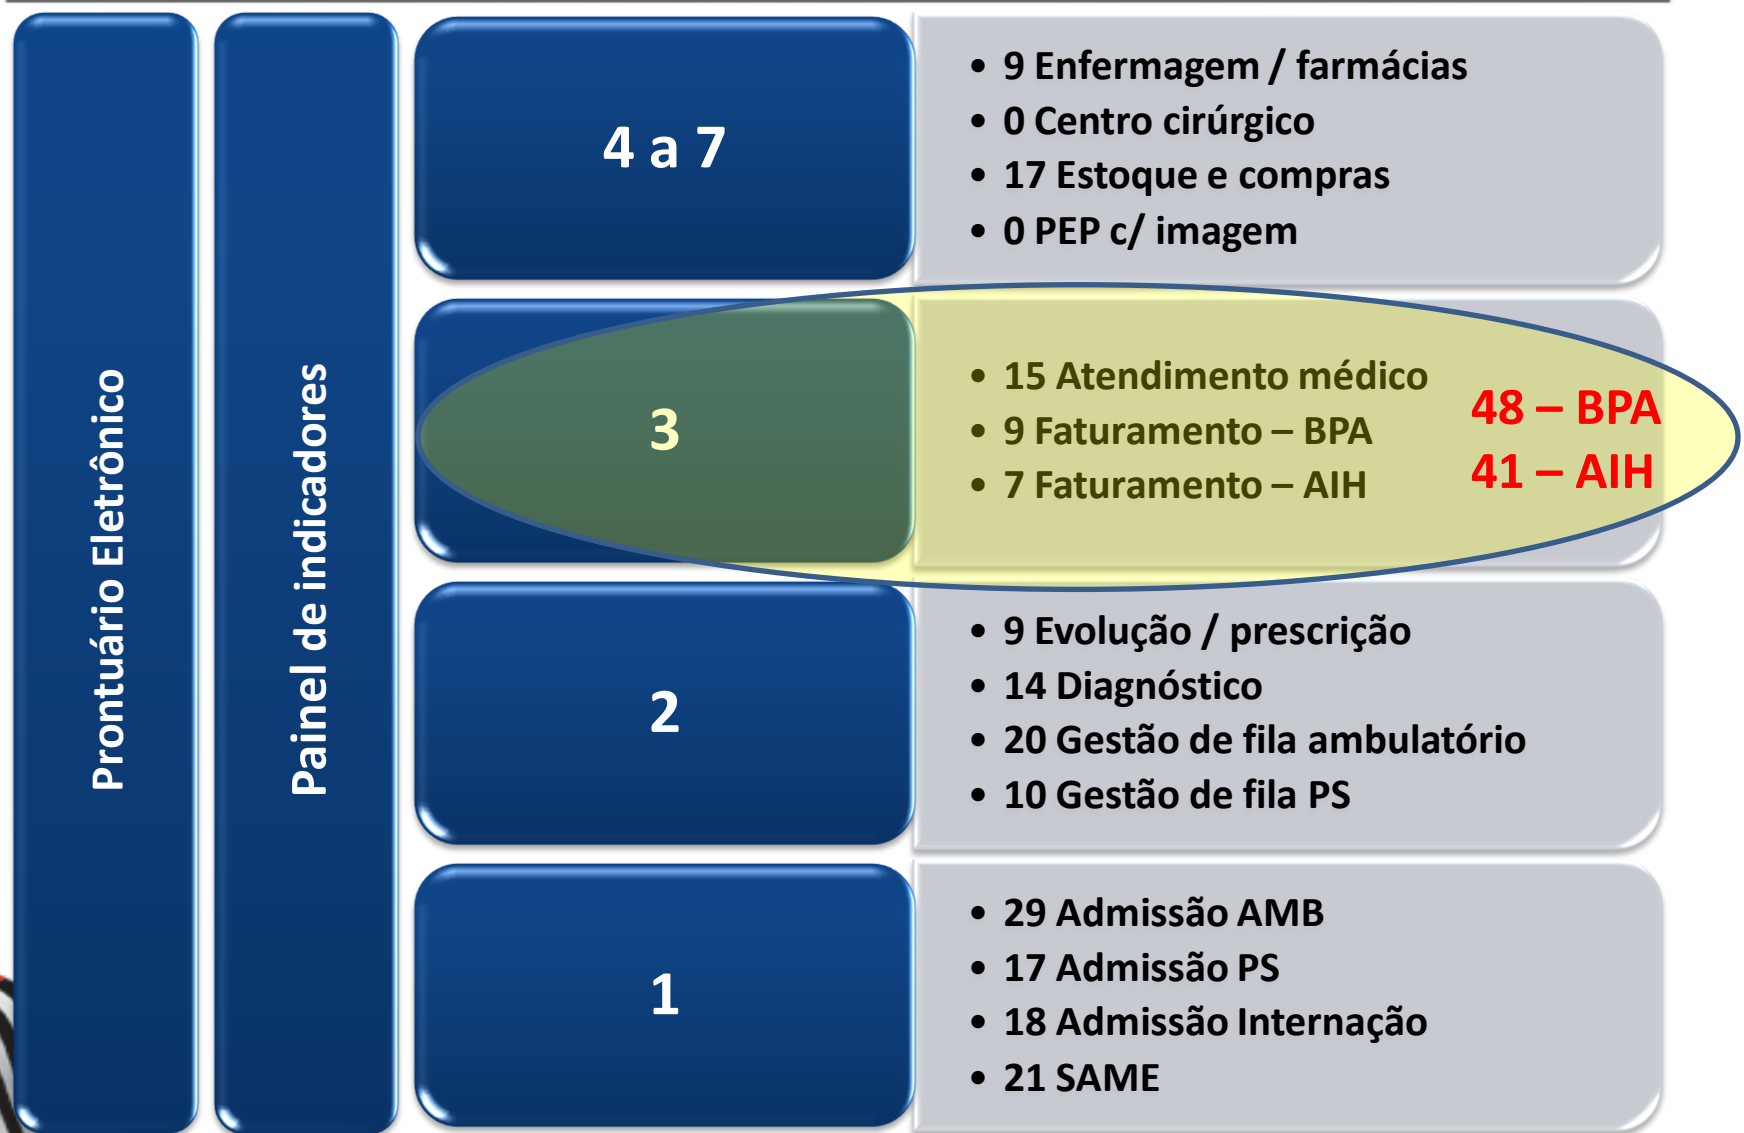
Prontuário Eletrônico

Painel de indicadores

4 a 7

• 9 Enfermagem / farmácias
• 0 Centro cirúrgico
• 17 Estoque e compras
• 0 PEP c/ imagem

3

• 15 Atendimento médico
• 9 Faturamento – BPA
• 7 Faturamento – AIH

48 – BPA
41 – AIH

2

• 9 Evolução / prescrição
• 14 Diagnóstico
• 20 Gestão de fila ambulatório
• 10 Gestão de fila PS

1

• 29 Admissão AMB
• 17 Admissão PS
• 18 Admissão Internação
• 21 SAME